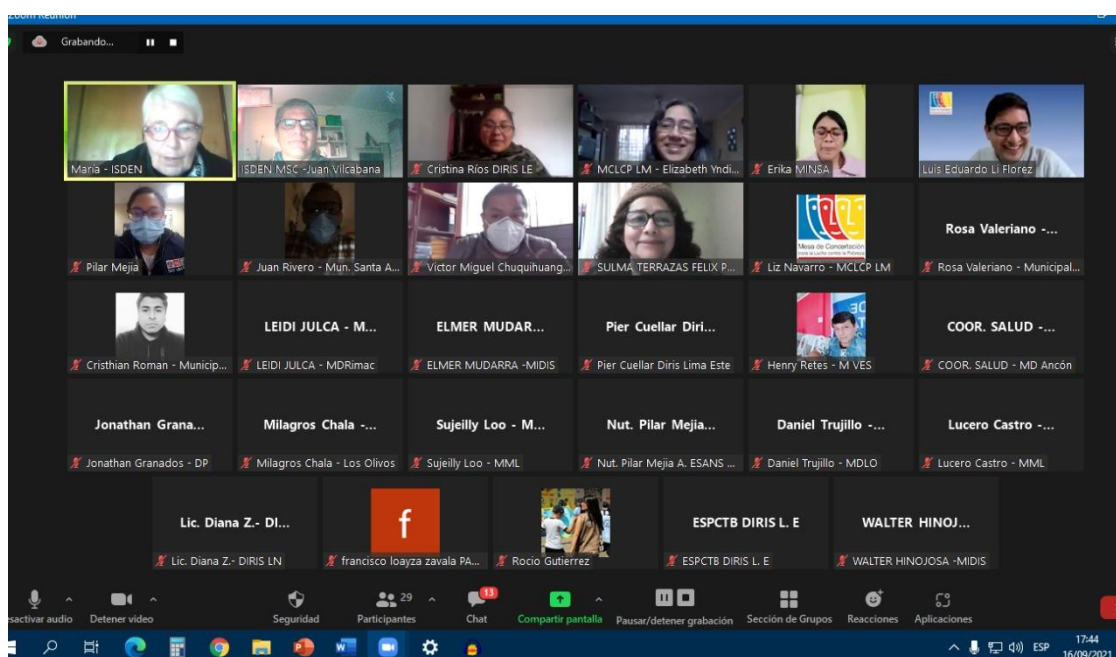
Zoom Reunión

Grabando...

Maria - ISDEN
ISDEN MSC -Juan Vilcabana
Cristina Rios DIRIS LE
MCLCP LM - Elizabeth Yndi...
Erika MINSA
Luis Eduardo Li Florez

Pilar Mejia
Juan Rivero - Mun. Santa A...
Victor Miguel Chuquihuang...
SULMA TERRAZAS FELIX P...
Mesa de Concertación para la Lucha contra la Pobreza
Liz Navarro - MCLCP LM
Rosa Valeriano -...
Rosa Valeriano - Municipal...

Cristhian Roman - Municip...
LEIDI JULCA - M...
LEIDI JULCA - MDRimac
ELMER MUDAR...
ELMER MUDARRA -MIDIS
Pier Cuellar Diri...
Pier Cuellar Diris Lima Este
Henry Retes - M VES
COOR. SALUD -...
COOR. SALUD - MD Ancón

Jonathan Grana...
Jonathan Granados - DP
Milagros Chala -...
Milagros Chala - Los Olivos
Sujeilly Loo - M...
Sujeilly Loo - MML
Nut. Pilar Mejia...
Nut. Pilar Mejia A. ESANS ...
Daniel Trujillo -...
Daniel Trujillo - MDLO
Lucero Castro -...
Lucero Castro - MML

Lic. Diana Z.- DI...
Lic. Diana Z.- DIRIS LN
f
francisco loayza zavala PA...
Rocio Gutierrez
ESPCTB DIRIS L. E
ESPCTB DIRIS L. E
WALTER HINOJ...
WALTER HINOJOSA -MIDIS

sactivar audio
Detener video
Seguridad
29
Participantes
13
Chat
Compartir pantalla
Pausar/detener grabación
Sección de Grupos
Reacciones
Aplicaciones

ESP
17:44
16/09/2021